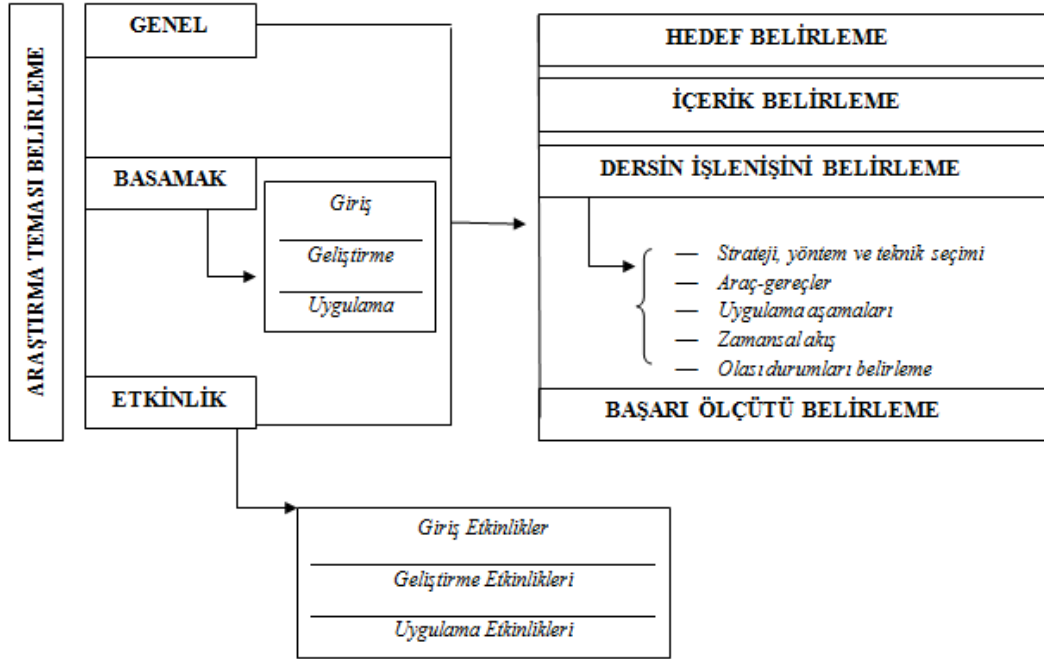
ARAŞTIRMA TEMASI BELİRLEME

GENEL

BASAMAK

Giriş

Geliştirme

Uygulama

ETKİNLİK

Giriş Etkinlikler

Geliştirme Etkinlikleri

Uygulama Etkinlikleri

HEDEF BELİRLEME

İÇERİK BELİRLEME

DERSİN İŞLENİŞİNİ BELİRLEME

— Strateji, yöntem ve teknik seçimi
— Araç-gereçler
— Uygulama aşamaları
— Zamansal akış
— Olası durumları belirleme

BAŞARI ÖLÇÜTÜ BELİRLEME